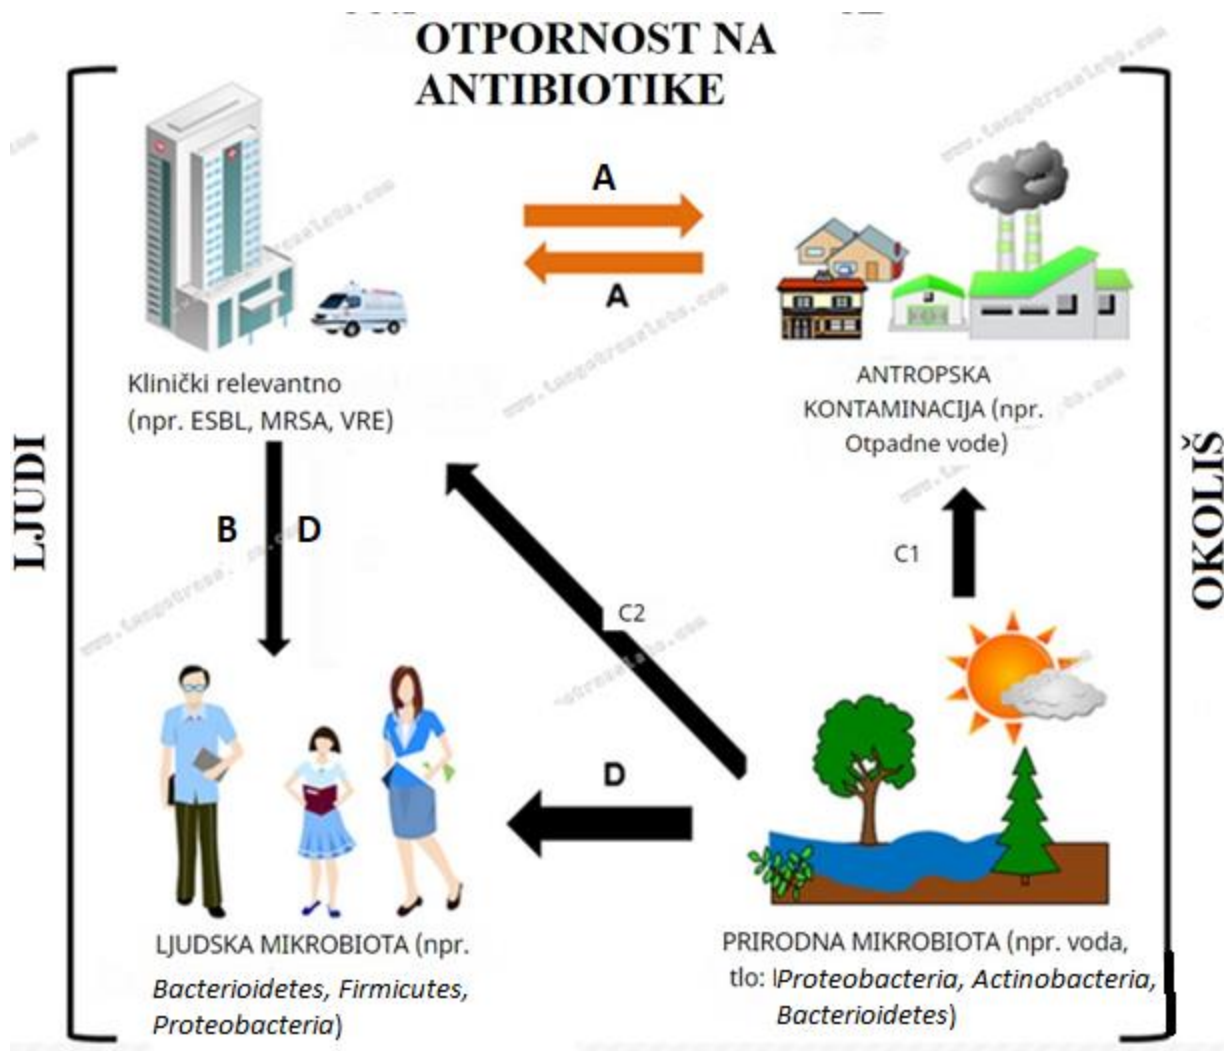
OTPORNOST NA ANTIBIOTIKE

LJUDI

OKOLIŠ

A

A

Klinički relevantno (npr. ESBL, MRSA, VRE)

ANTROPSKA KONTAMINACIJA (npr. Otpadne vode)

B D

C1

C2

D

LJUDSKA MIKROBIOTA (npr. *Bacterioidetes, Firmicutes, Proteobacteria*)

PRIRODNA MIKROBIOTA (npr. voda, tlo: *Proteobacteria, Actinobacteria, Bacterioidetes*)